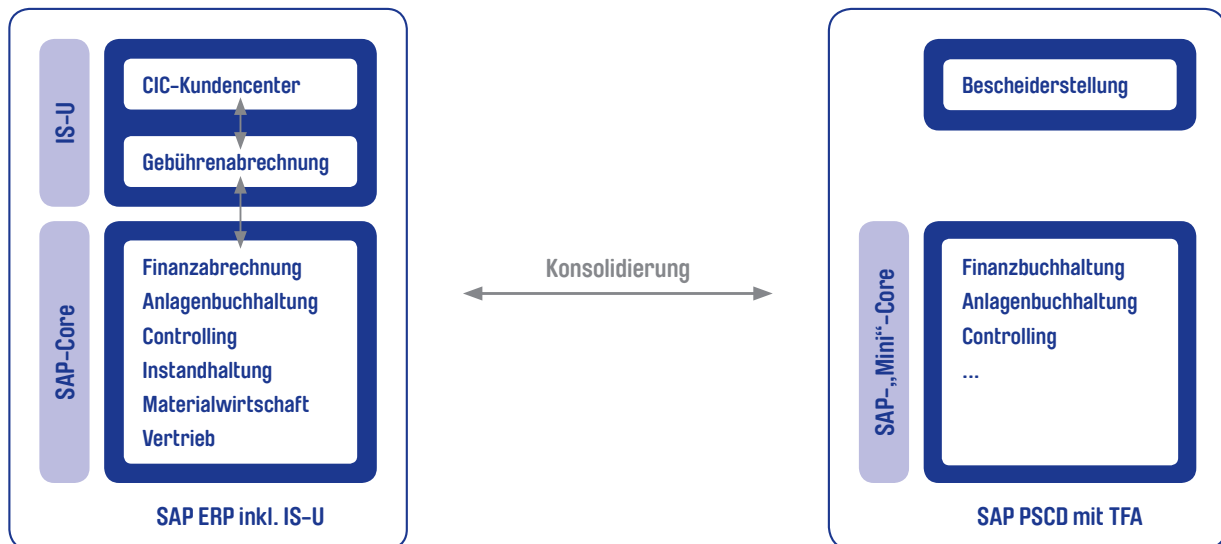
IS-U

CIC-Kundencenter

Gebührenabrechnung

SAP-Core

Finanzabrechnung
Anlagenbuchhaltung
Controlling
Instandhaltung
Materialwirtschaft
Vertrieb

SAP ERP inkl. IS-U

Konsolidierung

Bescheiderstellung

SAP-„Mini“-Core

Finanzbuchhaltung
Anlagenbuchhaltung
Controlling
...

SAP PSCD mit TFA